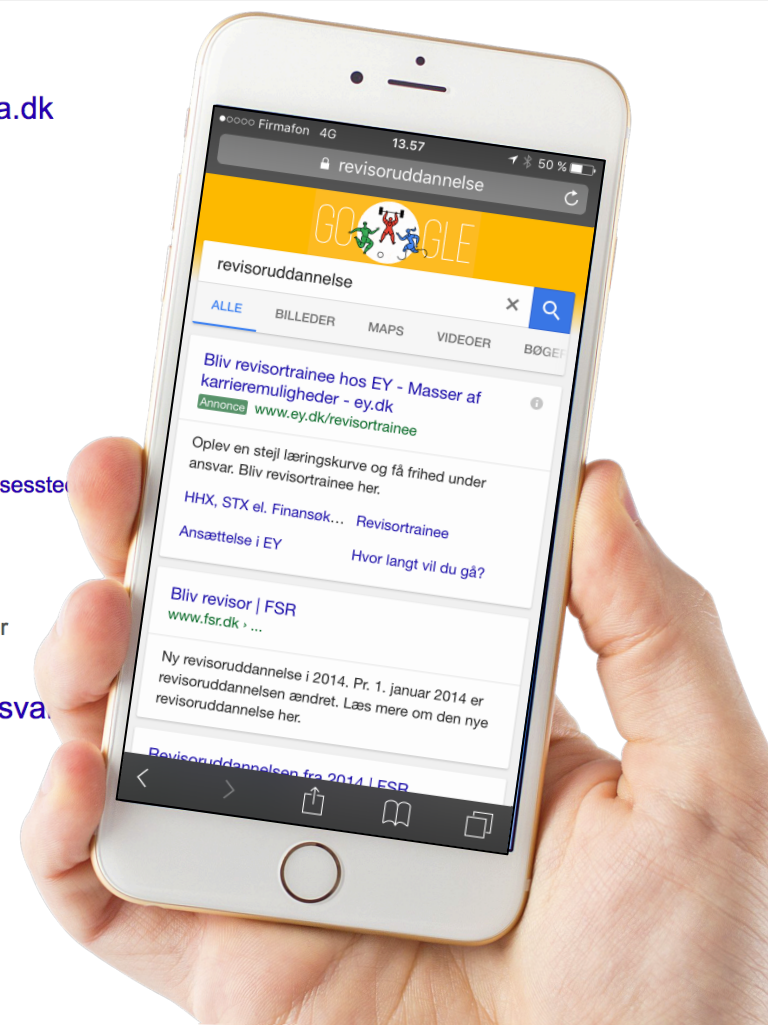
a.dk

sesste

r

sva

●○○○○ Firmafon 4G 13.57 50 %

revisoruddannelse

GO GLE

revisoruddannelse

ALLE BILLEDER MAPS VIDEOER BØGER

Bliv revisortrainee hos EY - Masser af karrieremuligheder - ey.dk
Annonce www.ey.dk/revisortrainee

Oplev en stejl læringskurve og få frihed under ansvar. Bliv revisortrainee her.

HHX, STX el. Finansøk... Revisortrainee
Ansættelse i EY Hvor langt vil du gå?

Bliv revisor | FSR
www.fsr.dk › ...

Ny revisoruddannelse i 2014. Pr. 1. januar 2014 er revisoruddannelsen ændret. Læs mere om den nye revisoruddannelse her.

Revisoruddannelsen fra 2014 | FSR